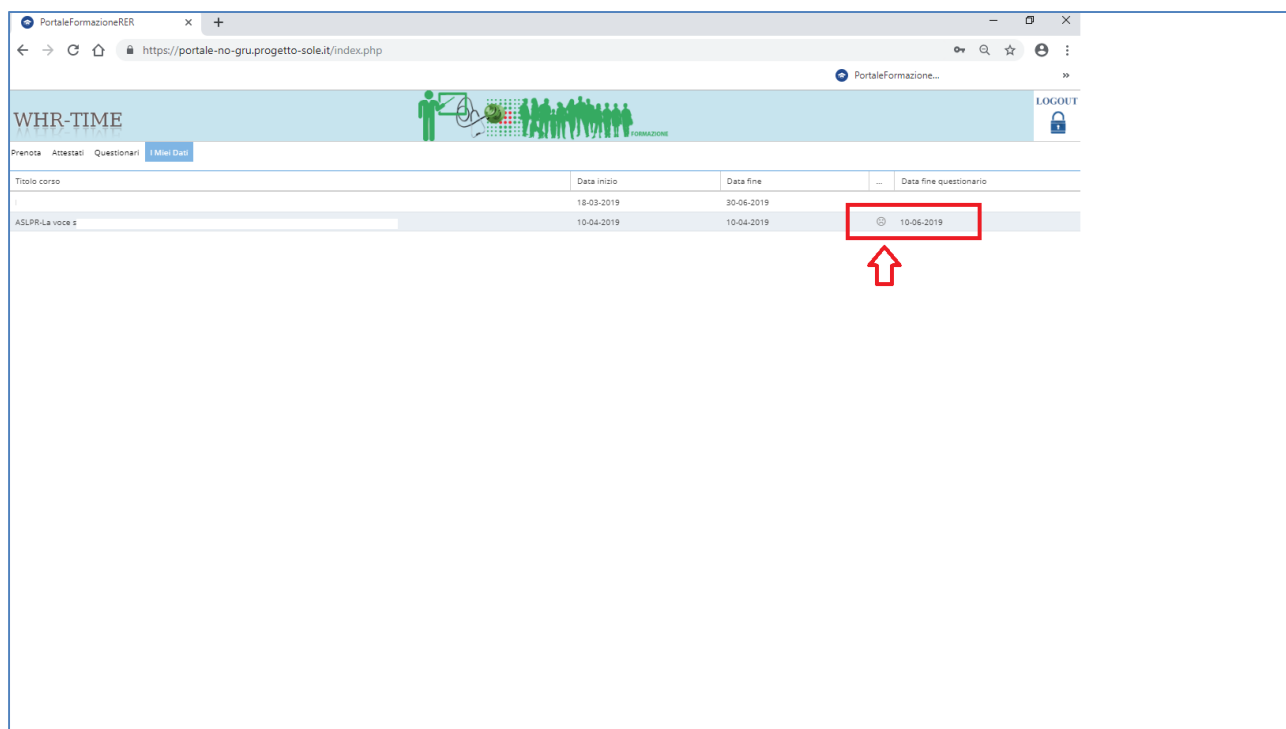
PortaleFormazioneRER ×

https://portale-no-gru.progetto-sole.it/index.php

PortaleFormazione...

WHR-TIME

FORMAZIONE

LOGOUT

Prenota Attestati Questionari I Miei Dati

| Titolo corso | Data inizio | Data fine | ... | Data fine questionario |
|---|---|---|---|---|
| | 18-03-2019 | 30-06-2019 | | |
| ASLPR-La voce s | 10-04-2019 | 10-04-2019 | | 10-06-2019 |